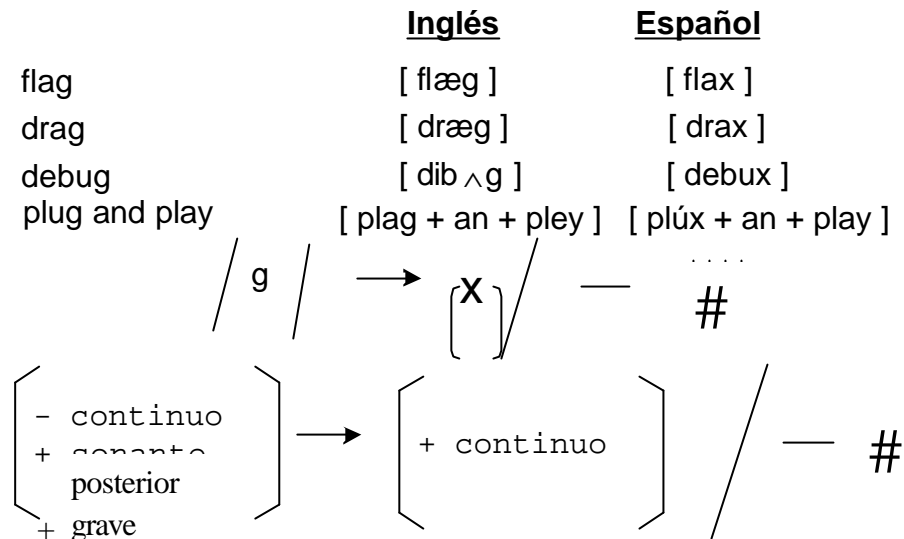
**Inglés** **Español**

flag [ flæg ] [ flax ]

drag [ dræg ] [ drax ]

debug [ dib $\wedge$g ] [ debux ]

plug and play [ plag + an + pley ] [ plúx + an + play ]

/ g / → X / — #

- continuo
+ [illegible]
posterior
+ grave
→ + continuo / — #